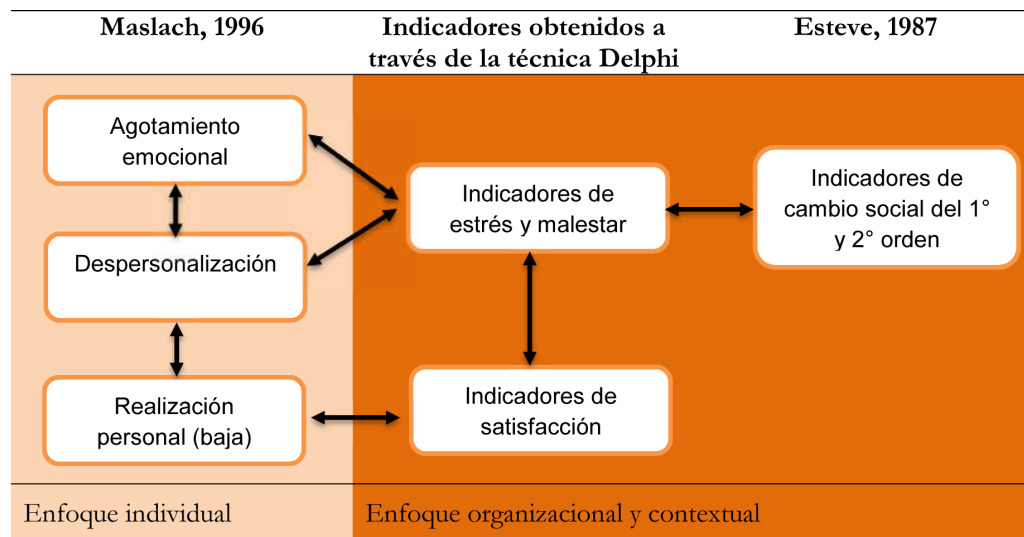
| Maslach, 1996 | Indicadores obtenidos a través de la técnica Delphi | Esteve, 1987 |
|---|---|---|

Agotamiento emocional

Despersonalización

Realización personal (baja)

Indicadores de estrés y malestar

Indicadores de satisfacción

Indicadores de cambio social del 1° y 2° orden

Enfoque individual

Enfoque organizacional y contextual